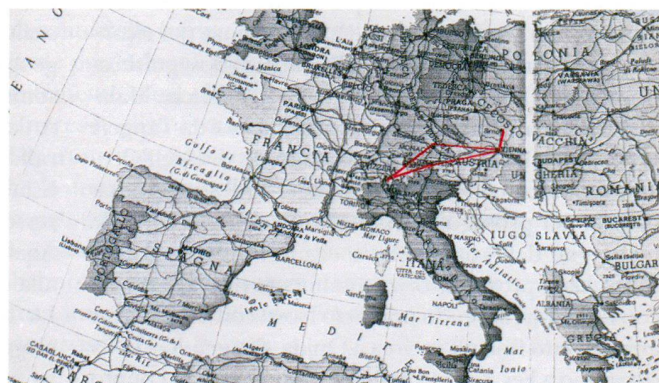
E A N O
LONDRA
POLONIA
VARSAVIA
La Manica
PARIGI
PRAGA
VIENNA
FRANCIA
AUSTRIA
Golfo di Biscaglia (G. di Guascogna)
La Coruña
UNGHERIA
ROMANIA
BUCAREST
TORINO
MONACO
Mar Ligure
MARSIGLIA
ANDORRA
Corsica
ITALIA
JUGOSLAVIA
Sarajevo
BULGARIA
SPAGNA
MADRID
BARCELLONA
Lisbona
Sardegna
ROMA
NAPOLI
ALBANIA
Isole Baleari
Mar Tirreno
M E D I T
Mar Ionio
CASABLANCA
Algeri
Tunisi
Sicilia
GRECIA